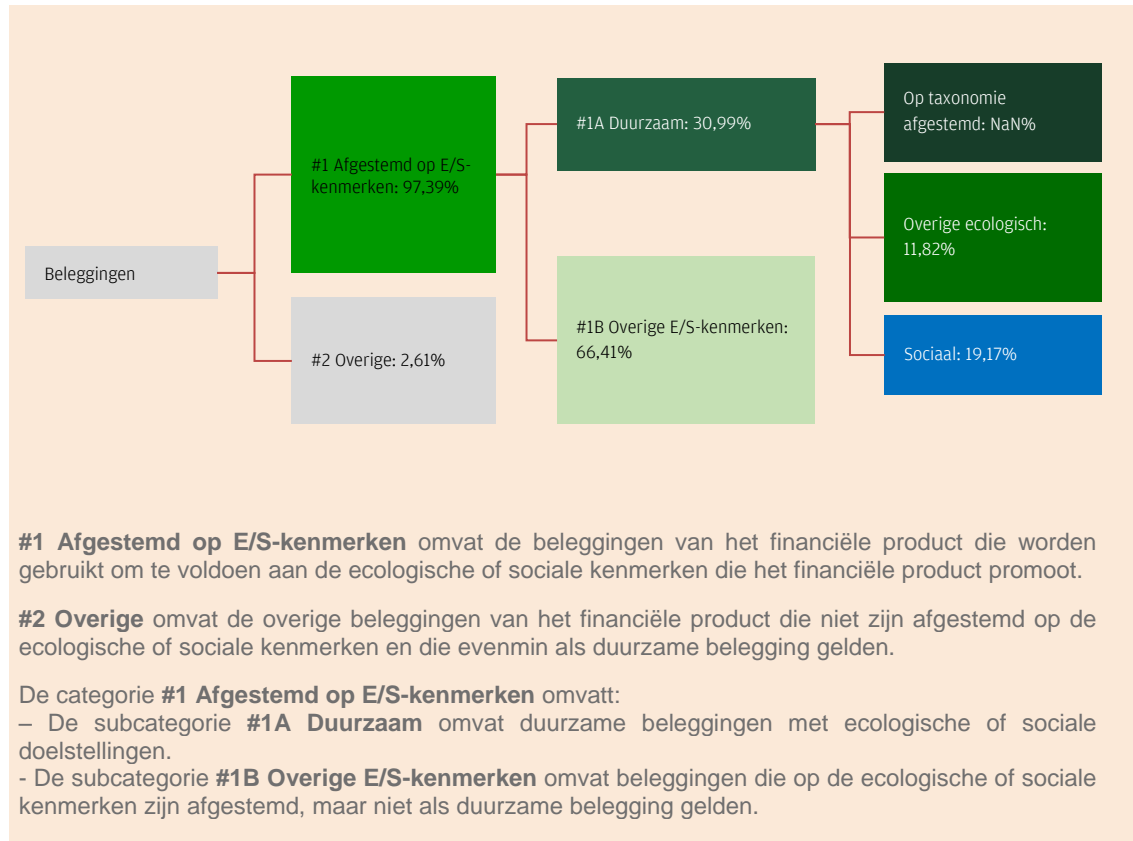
Beleggingen

#1 Afgestemd op E/S-kenmerken: 97,39%

#2 Overige: 2,61%

#1A Duurzaam: 30,99%

#1B Overige E/S-kenmerken: 66,41%

Op taxonomie afgestemd: NaN%

Overige ecologisch: 11,82%

Sociaal: 19,17%

**#1 Afgestemd op E/S-kenmerken** omvat de beleggingen van het financiële product die worden gebruikt om te voldoen aan de ecologische of sociale kenmerken die het financiële product promoot.

**#2 Overige** omvat de overige beleggingen van het financiële product die niet zijn afgestemd op de ecologische of sociale kenmerken en die evenmin als duurzame belegging gelden.

De categorie **#1 Afgestemd op E/S-kenmerken** omvatt:
– De subcategorie **#1A Duurzaam** omvat duurzame beleggingen met ecologische of sociale doelstellingen.
- De subcategorie **#1B Overige E/S-kenmerken** omvat beleggingen die op de ecologische of sociale kenmerken zijn afgestemd, maar niet als duurzame belegging gelden.